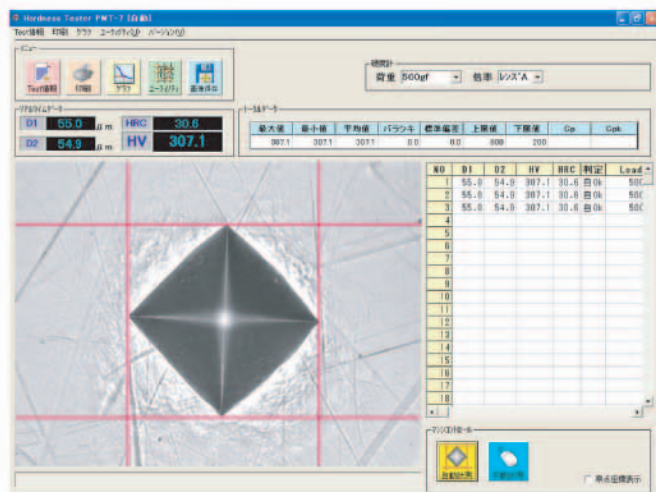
Hardness Tester FMT-7 [自動]

Test情報 印刷 グラフ ユーティリティ バージョン

メニュー

Test情報 印刷 グラフ ユーティリティ 画像保存

硬度計

荷重 500gf 倍率 レンズA

リアルタイムデータ

D1 55.0 μm HRC 30.6

D2 54.9 μm HV 307.1

トータルデータ

| 最大値 | 最小値 | 平均値 | バラツキ | 標準偏差 | 上限値 | 下限値 | Cp | Cpk |
|---|---|---|---|---|---|---|---|---|
| 307.1 | 307.1 | 307.1 | 0.0 | 0.0 | 800 | 200 | | |

| NO | D1 | D2 | HV | HRC | 判定 | Load |
|---|---|---|---|---|---|---|
| 1 | 55.0 | 54.9 | 307.1 | 30.6 | 合Ok | 500 |
| 2 | 55.0 | 54.9 | 307.1 | 30.6 | 合Ok | 500 |
| 3 | 55.0 | 54.9 | 307.1 | 30.6 | 合Ok | 500 |
| 4 | | | | | | |
| 5 | | | | | | |
| 6 | | | | | | |
| 7 | | | | | | |
| 8 | | | | | | |
| 9 | | | | | | |
| 10 | | | | | | |
| 11 | | | | | | |
| 12 | | | | | | |
| 13 | | | | | | |
| 14 | | | | | | |
| 15 | | | | | | |
| 16 | | | | | | |
| 17 | | | | | | |
| 18 | | | | | | |

マシンコントロール

自動計測 手動計測

厚点座標表示